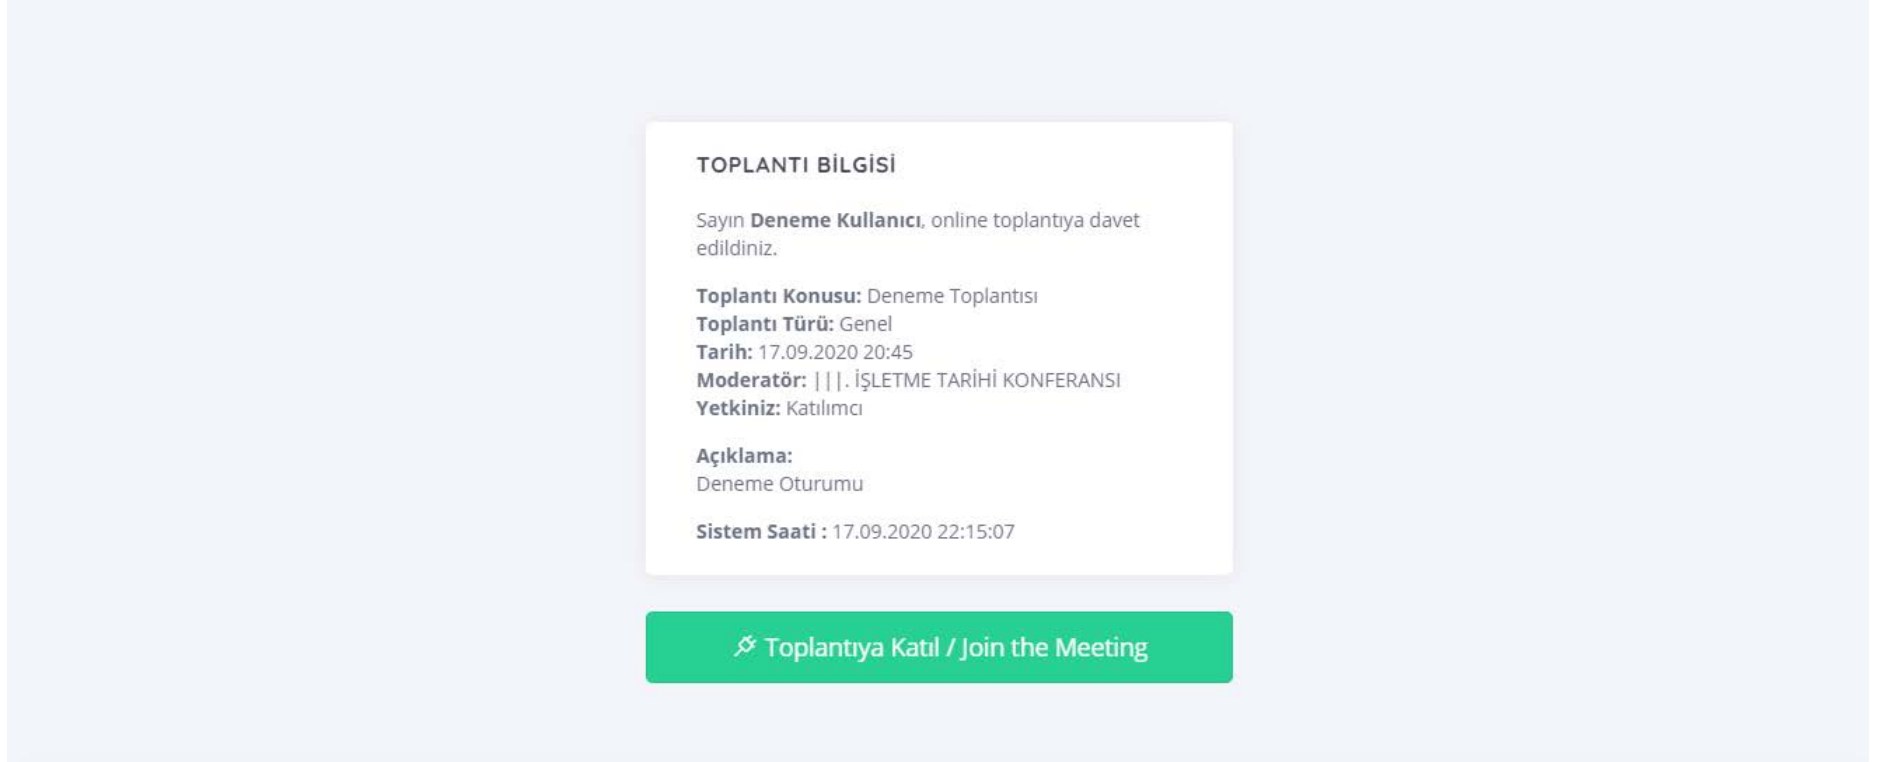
TOPLANTI BİLGİSİ

Sayın Deneme Kullanıcı, online toplantıya davet edildiniz.

Toplantı Konusu: Deneme Toplantısı
Toplantı Türü: Genel
Tarih: 17.09.2020 20:45
Moderatör: |||. İŞLETME TARİHİ KONFERANSI
Yetkiniz: Katılımcı

Açıklama:
Deneme Oturumu

Sistem Saati : 17.09.2020 22:15:07

Toplantıya Katıl / Join the Meeting